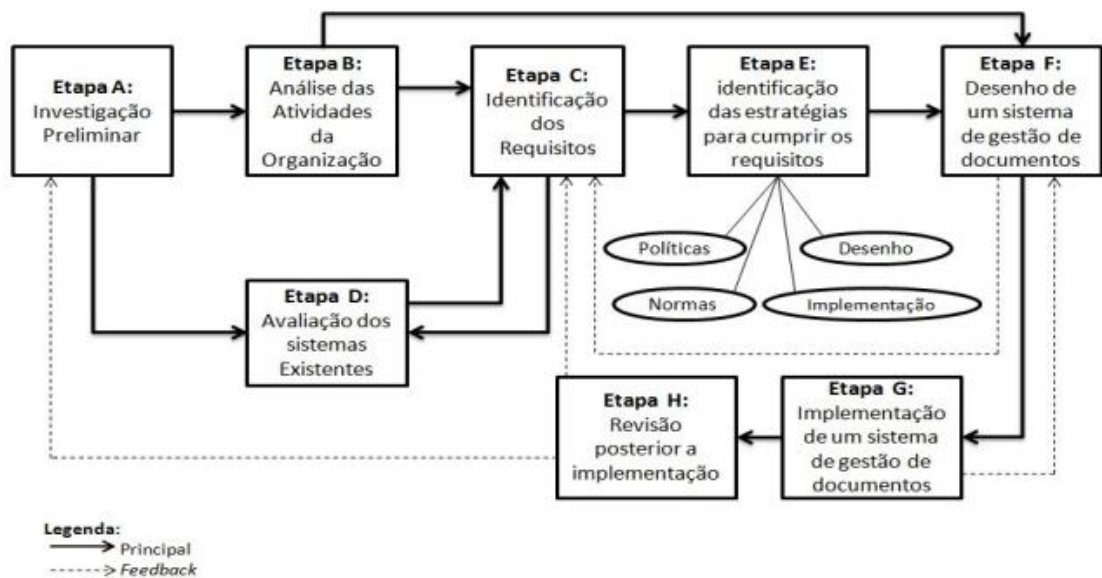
Etapa A:
Investigação Preliminar

Etapa B:
Análise das Atividades da Organização

Etapa C:
Identificação dos Requisitos

Etapa E:
identificação das estratégias para cumprir os requisitos

Etapa F:
Desenho de um sistema de gestão de documentos

Políticas

Desenho

Normas

Implementação

Etapa D:
Avaliação dos sistemas Existentes

Etapa G:
Implementação de um sistema de gestão de documentos

Etapa H:
Revisão posterior a implementação

Legenda:
Principal
Feedback